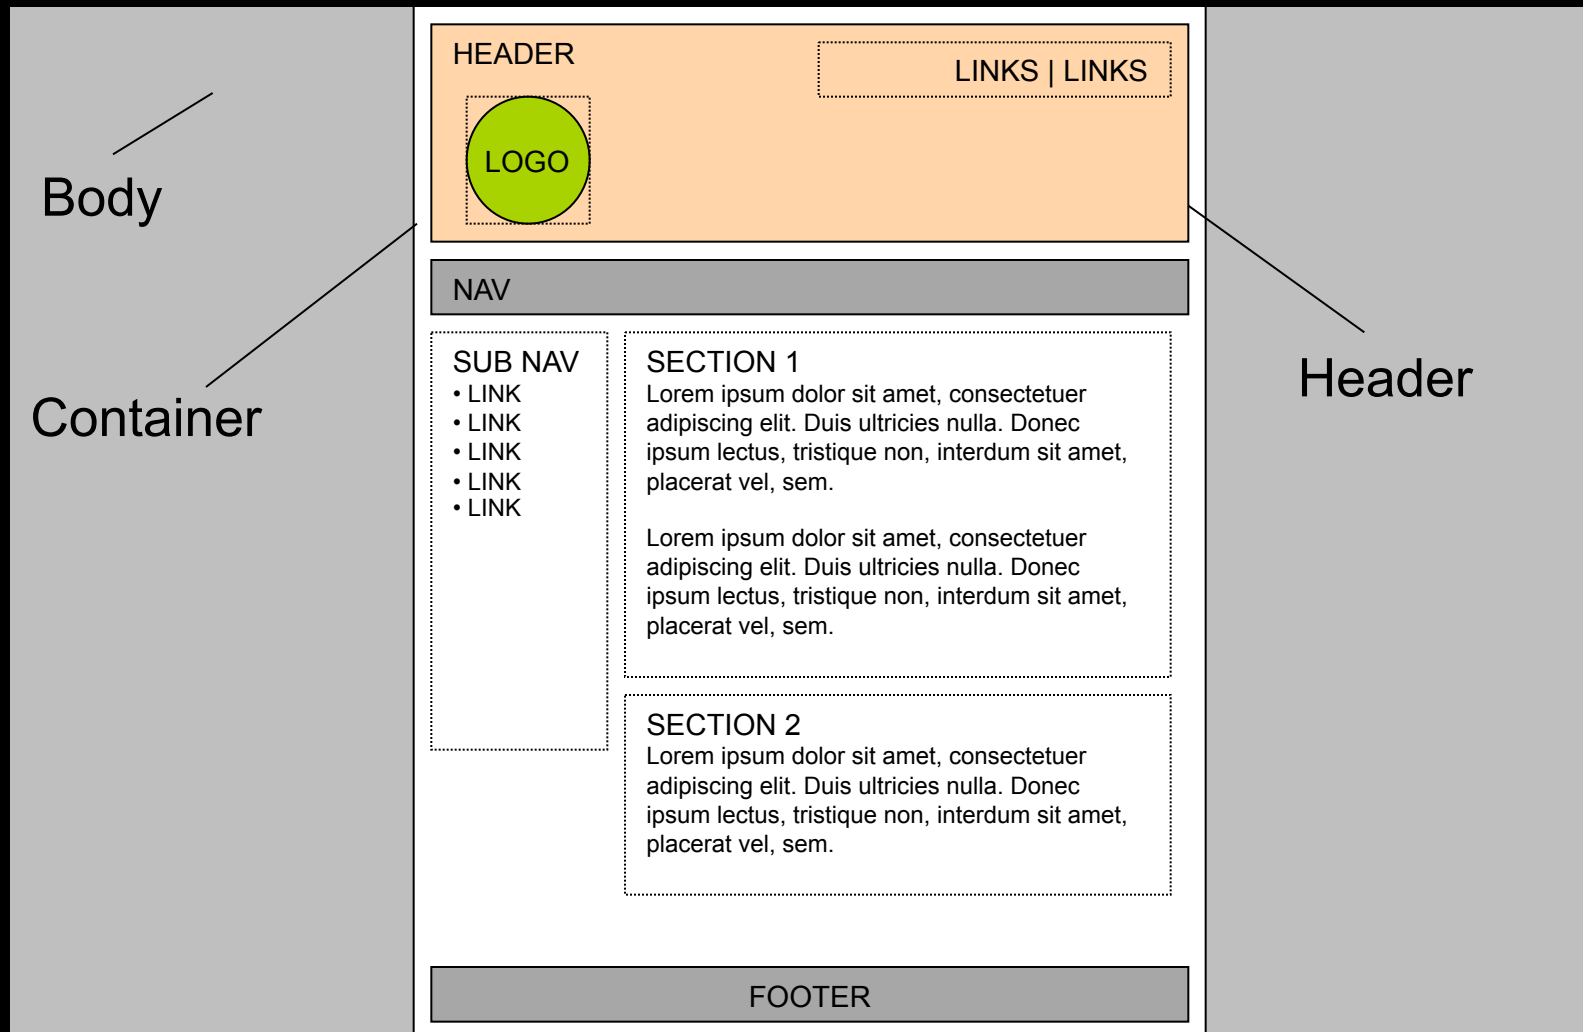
Body

Container

HEADER

LINKS | LINKS

LOGO

Header

NAV

SUB NAV
• LINK
• LINK
• LINK
• LINK
• LINK

SECTION 1
Lorem ipsum dolor sit amet, consectetuer adipiscing elit. Duis ultricies nulla. Donec ipsum lectus, tristique non, interdum sit amet, placerat vel, sem.

Lorem ipsum dolor sit amet, consectetuer adipiscing elit. Duis ultricies nulla. Donec ipsum lectus, tristique non, interdum sit amet, placerat vel, sem.

SECTION 2
Lorem ipsum dolor sit amet, consectetuer adipiscing elit. Duis ultricies nulla. Donec ipsum lectus, tristique non, interdum sit amet, placerat vel, sem.

FOOTER